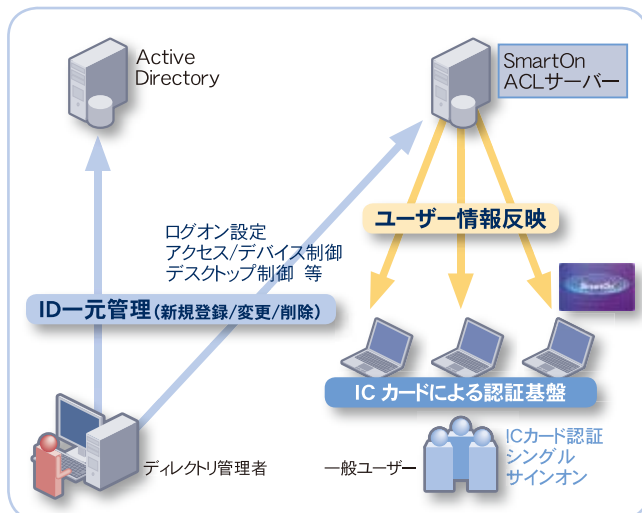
Active Directory

SmartOn ACLサーバー

ログオン設定
アクセス/デバイス制御
デスクトップ制御 等

ユーザー情報反映

ID一元管理(新規登録/変更/削除)

SmartOn

ICカードによる認証基盤

ディレクトリ管理者

一般ユーザー

ICカード認証
シングル
サインオン